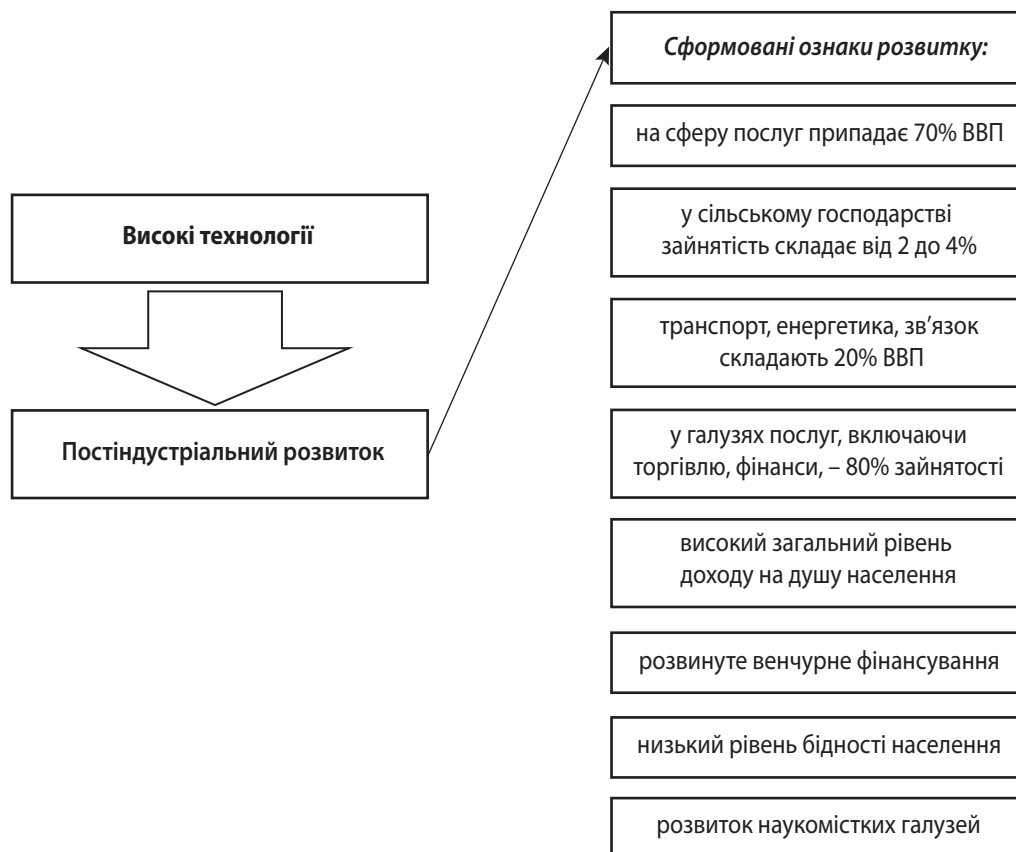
Високі технології

Постіндустріальний розвиток

Сформовані ознаки розвитку:

на сферу послуг припадає 70% ВВП

у сільському господарстві зайнятість складає від 2 до 4%

транспорт, енергетика, зв'язок складають 20% ВВП

у галузях послуг, включаючи торгівлю, фінанси, – 80% зайнятості

високий загальний рівень доходу на душу населення

розвинуте венчурне фінансування

низький рівень бідності населення

розвиток наукомістких галузей